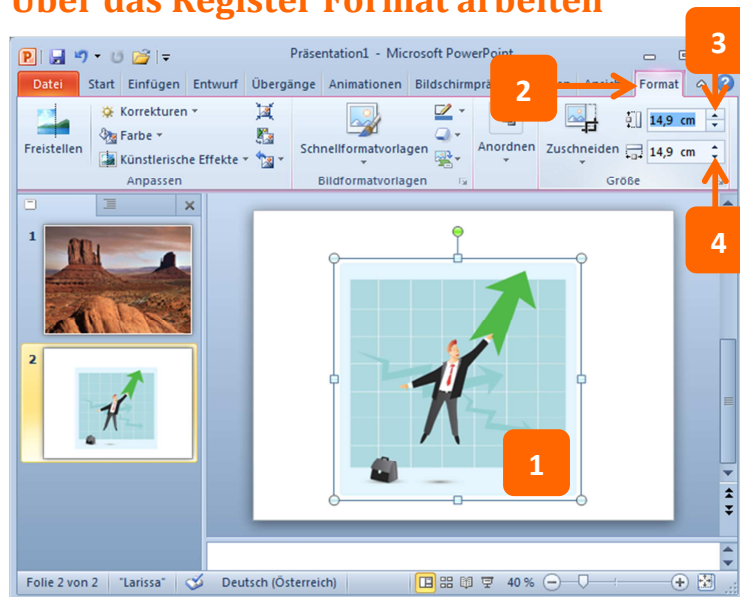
Über das Register Format arbeiten

Präsentation1 - Microsoft PowerPoint

Datei Start Einfügen Entwurf Übergänge Animationen Bildschirmprä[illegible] Ansic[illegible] Format

Freistellen
Korrekturen
Farbe
Künstlerische Effekte
Anpassen
Schnellformatvorlagen
Bildformatvorlagen
Anordnen
Zuschneiden
14,9 cm
14,9 cm
Größe

1
2
3
4

Folie 2 von 2 "Larissa" Deutsch (Österreich) 40 %